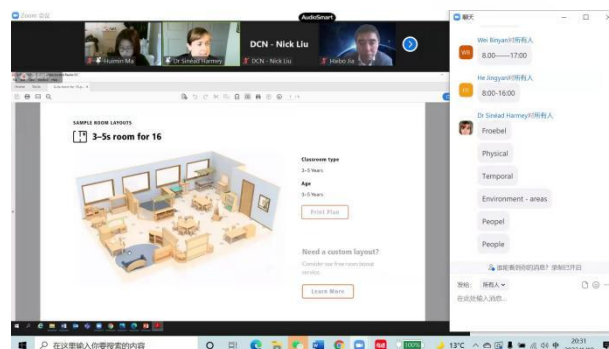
Zoom 会议

AudioSmart

Huimin Ma

Dr Sinead Harmey

DCN - Nick Liu

DCN - Nick Liu

Haibo Jia

聊天

Wei Binyan对所有人

8:00——17:00

He Jingyan对所有人

8:00-16:00

Dr Sinead Harmey对所有人

Froebel

Physical

Temporal

Environment - areas

Peopel

People

谁能看到你的消息？录制已开启

发给： 所有人

在此处输入消息...

SAMPLE ROOM LAYOUTS

3–5s room for 16

Classroom type

3–5 Years

Age

3–5 Years

Print Plan

Need a custom layout?

Consider our free room layout service.

Learn More

在这里输入你要搜索的内容

13°C

20:31